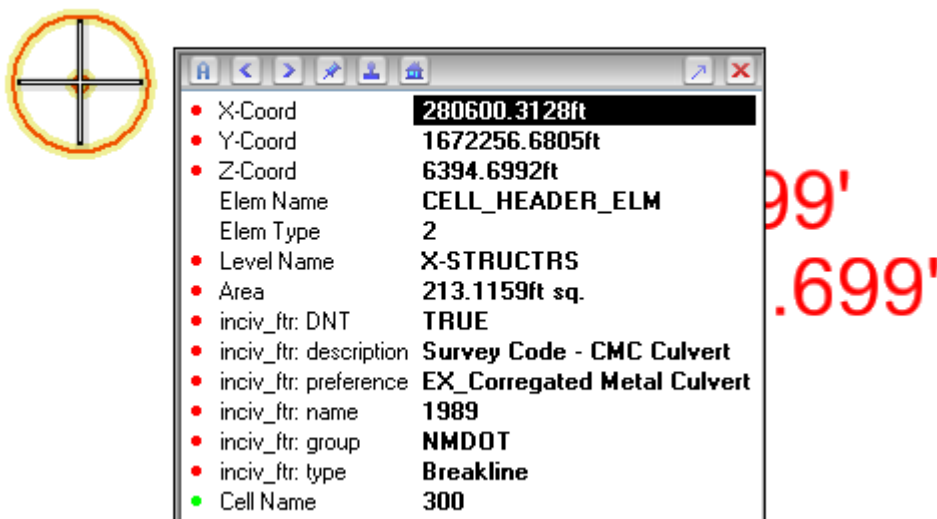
A

| | |
|---|---|
| X-Coord | 280600.3128ft |
| Y-Coord | 1672256.6805ft |
| Z-Coord | 6394.6992ft |
| Elem Name | CELL_HEADER_ELM |
| Elem Type | 2 |
| Level Name | X-STRUCTRS |
| Area | 213.1159ft sq. |
| inciv_ftr: DNT | TRUE |
| inciv_ftr: description | Survey Code - CMC Culvert |
| inciv_ftr: preference | EX_Corregated Metal Culvert |
| inciv_ftr: name | 1989 |
| inciv_ftr: group | NMDOT |
| inciv_ftr: type | Breakline |
| Cell Name | 300 |

99'

.699'